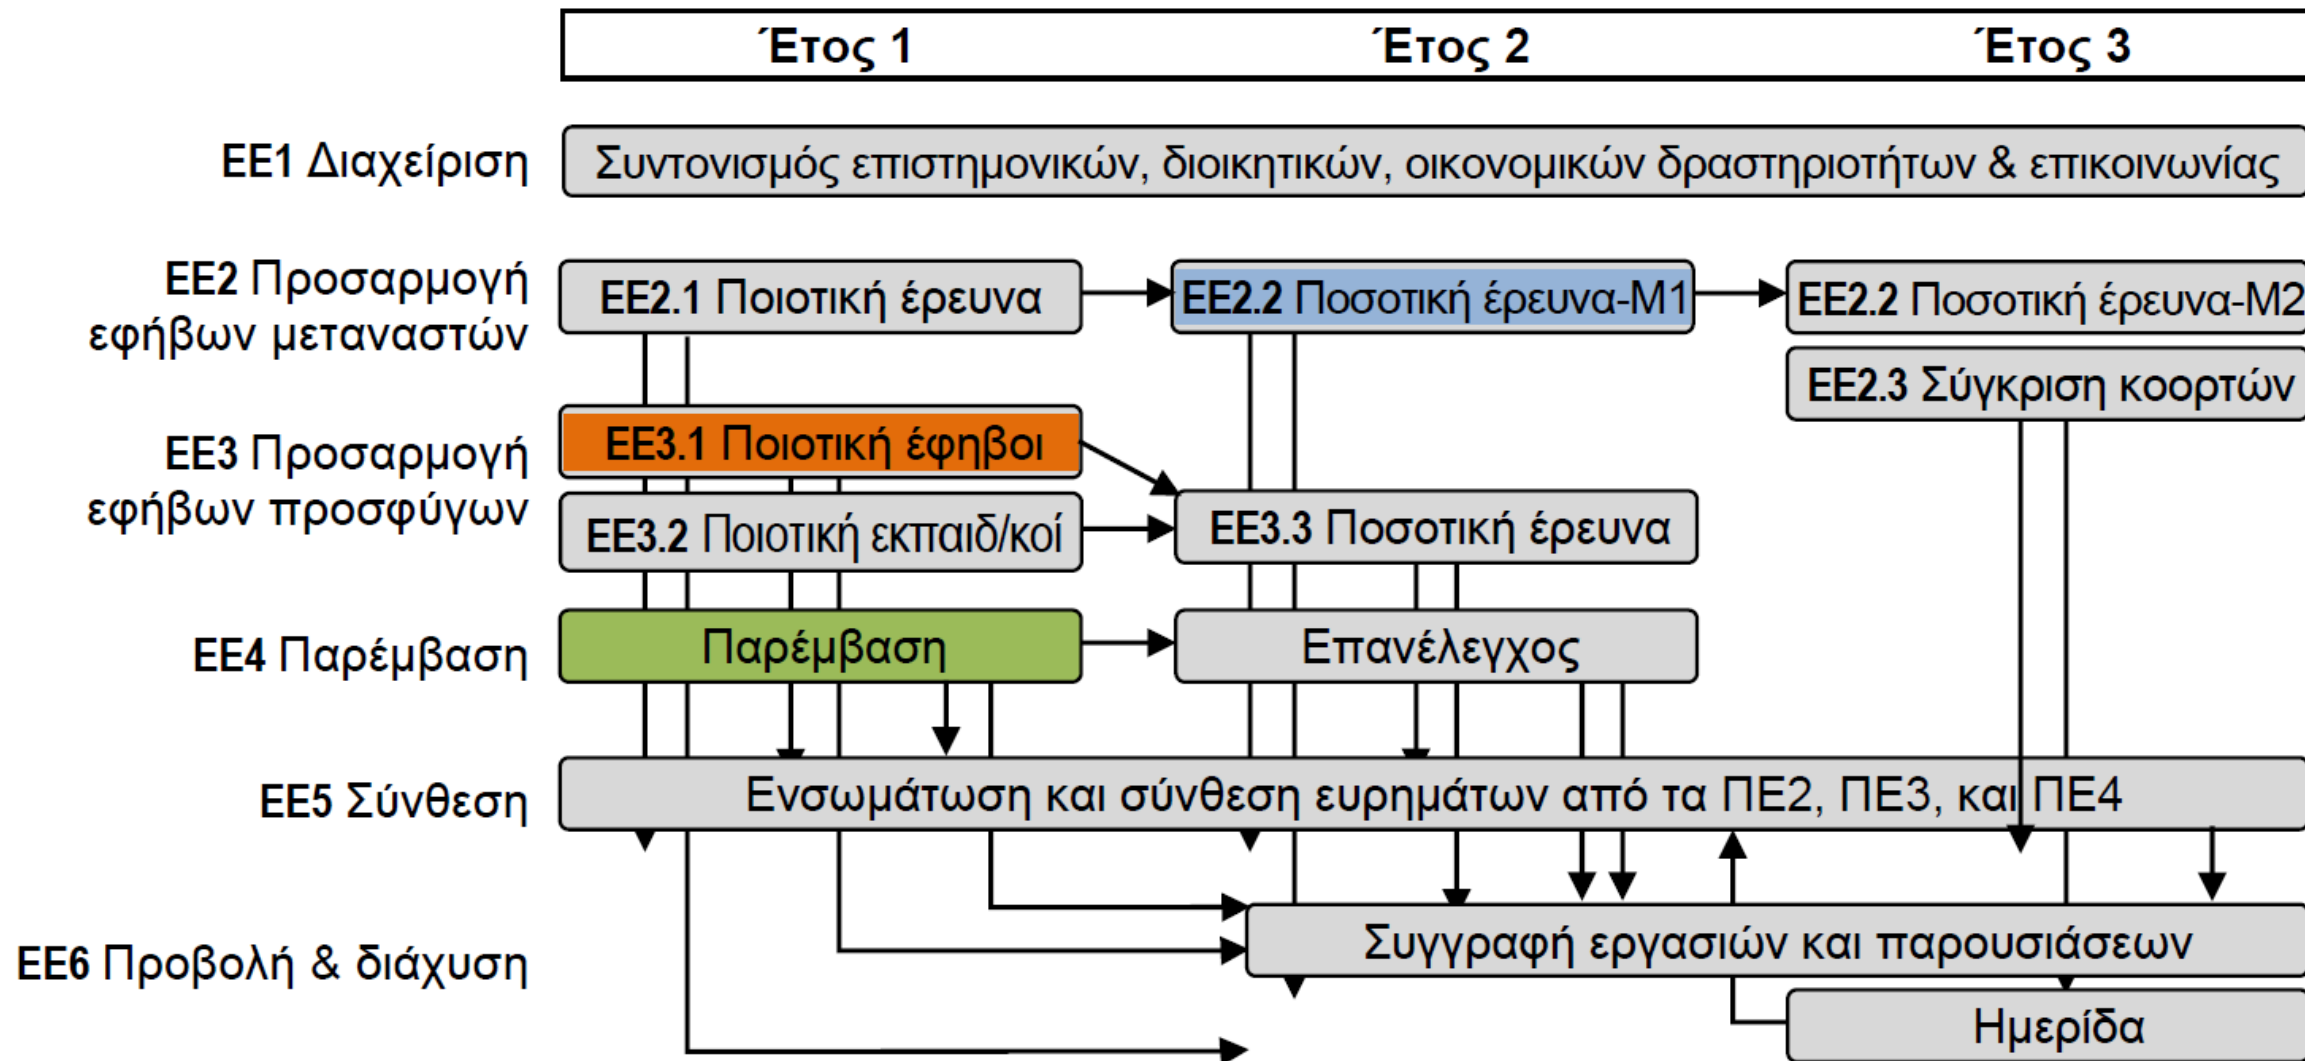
Έτος 1
Έτος 2
Έτος 3

ΕΕ1 Διαχείριση
Συντονισμός επιστημονικών, διοικητικών, οικονομικών δραστηριοτήτων & επικοινωνίας

ΕΕ2 Προσαρμογή εφήβων μεταναστών
ΕΕ2.1 Ποιοτική έρευνα
ΕΕ2.2 Ποσοτική έρευνα-Μ1
ΕΕ2.2 Ποσοτική έρευνα-Μ2
ΕΕ2.3 Σύγκριση κοορτών

ΕΕ3 Προσαρμογή εφήβων προσφύγων
ΕΕ3.1 Ποιοτική έφηβοι
ΕΕ3.2 Ποιοτική εκπαιδ/κοί
ΕΕ3.3 Ποσοτική έρευνα

ΕΕ4 Παρέμβαση
Παρέμβαση
Επανέλεγχος

ΕΕ5 Σύνθεση
Ενσωμάτωση και σύνθεση ευρημάτων από τα ΠΕ2, ΠΕ3, και ΠΕ4

ΕΕ6 Προβολή & διάχυση
Συγγραφή εργασιών και παρουσιάσεων
Ημερίδα